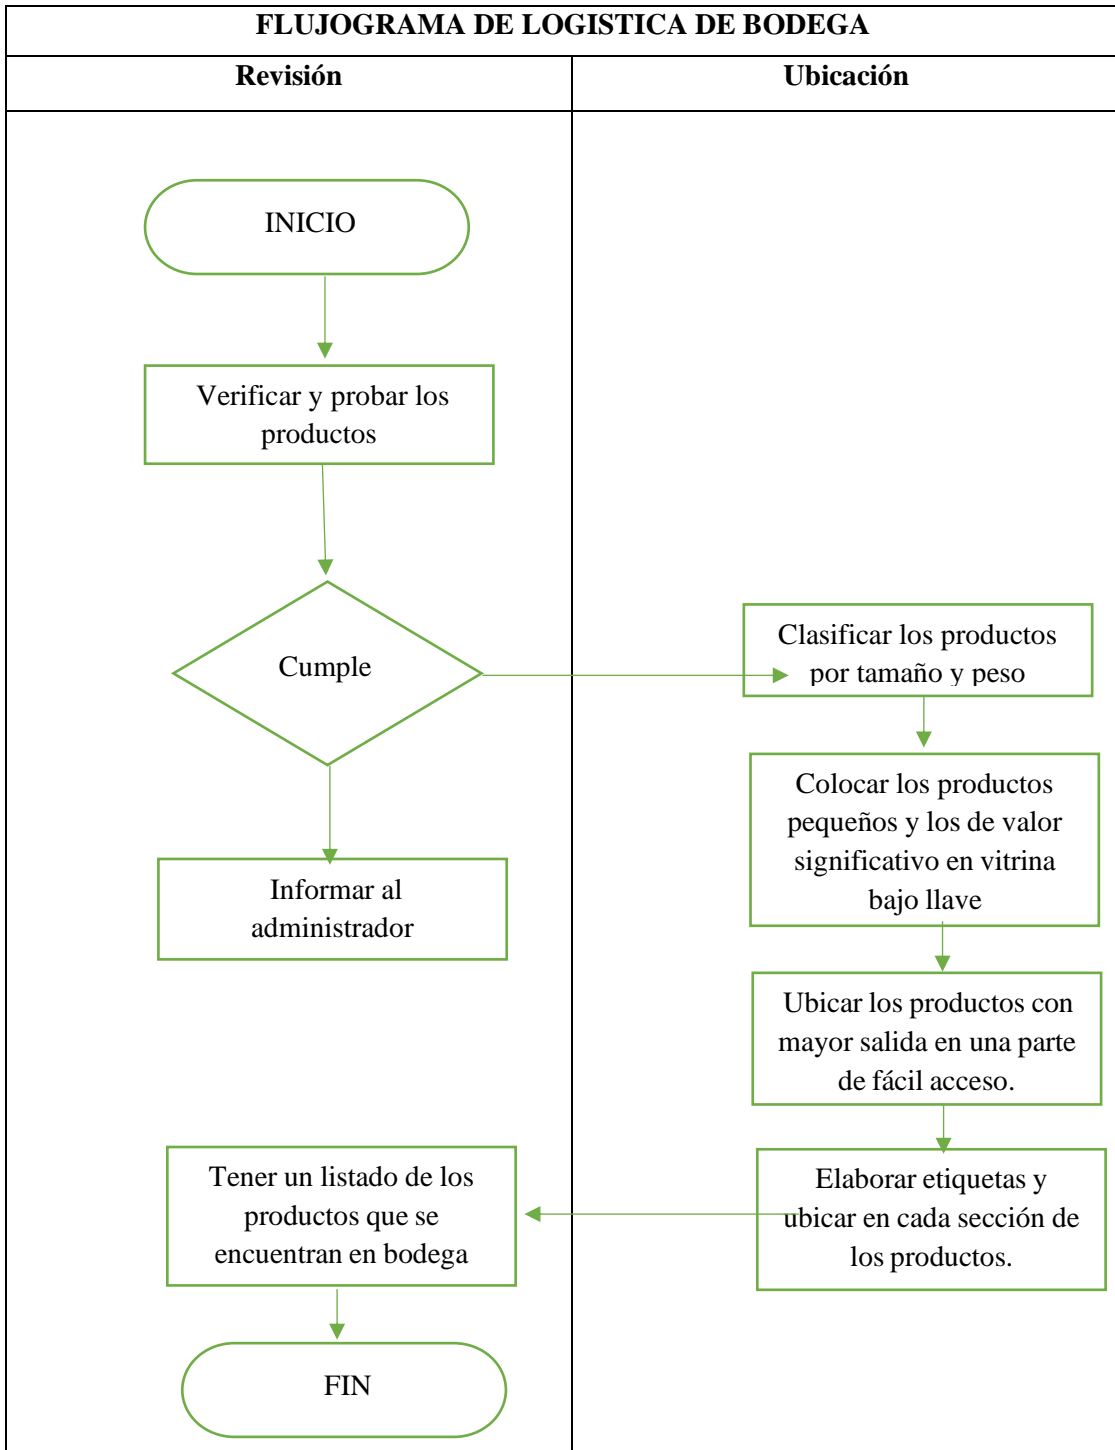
FLUJOGRAMA DE LOGISTICA DE BODEGA

| Revisión | Ubicación |
|---|---|

INICIO

Verificar y probar los productos

Cumple

Informar al administrador

Clasificar los productos por tamaño y peso

Colocar los productos pequeños y los de valor significativo en vitrina bajo llave

Ubicar los productos con mayor salida en una parte de fácil acceso.

Elaborar etiquetas y ubicar en cada sección de los productos.

Tener un listado de los productos que se encuentran en bodega

FIN